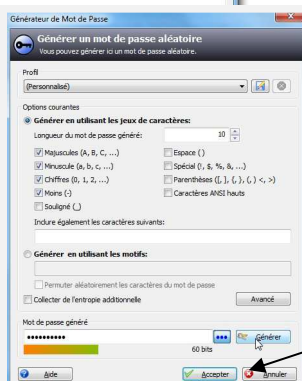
Générateur de Mot de Passe

Générer un mot de passe aléatoire
Vous pouvez générer ici un mot de passe aléatoire.

Profil
(Personnalisé)

Options courantes
Générer en utilisant les jeux de caractères:
Longueur du mot de passe généré: 10
Majuscules (A, B, C, ...)
Minuscule (a, b, c, ...)
Chiffres (0, 1, 2, ...)
Moins (-)
Souligné (_)
Espace ( )
Spécial (!, $, %, &, ...)
Parenthèses ([, ], {, }, (, ), <, >)
Caractères ANSI hauts
Inclure également les caractères suivants:

Générer en utilisant les motifs:
Permuter aléatoirement les caractères du mot de passe
Collecter de l'entropie additionnelle
Avancé

Mot de passe généré
••••••••••
Générer
60 bits

Aide
Accepter
Annuler